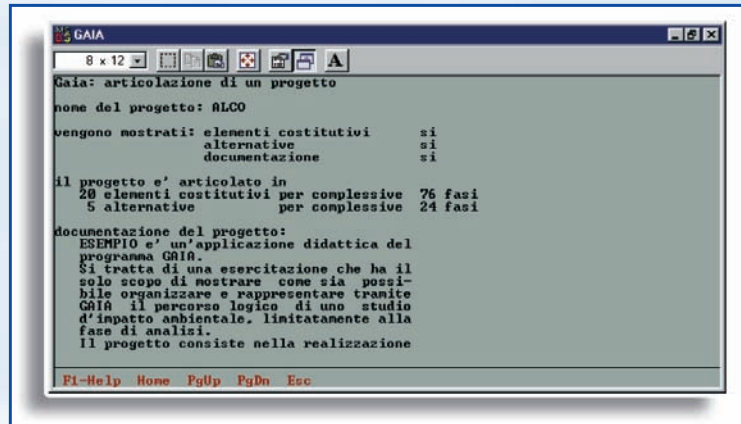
GAIA

8 x 12

A

Gaia: articolazione di un progetto

nome del progetto: ALCO

vengono mostrati: elementi costitutivi si
alternative si
documentazione si

il progetto e' articolato in
20 elementi costitutivi per complessive 76 fasi
5 alternative per complessive 24 fasi

documentazione del progetto:
ESEMPIO e' un'applicazione didattica del programma GAIA.
Si tratta di una esercitazione che ha il solo scopo di mostrare come sia possibile organizzare e rappresentare tramite GAIA il percorso logico di uno studio d'impatto ambientale, limitatamente alla fase di analisi.
Il progetto consiste nella realizzazione

F1-Help Home PgUp PgDn Esc